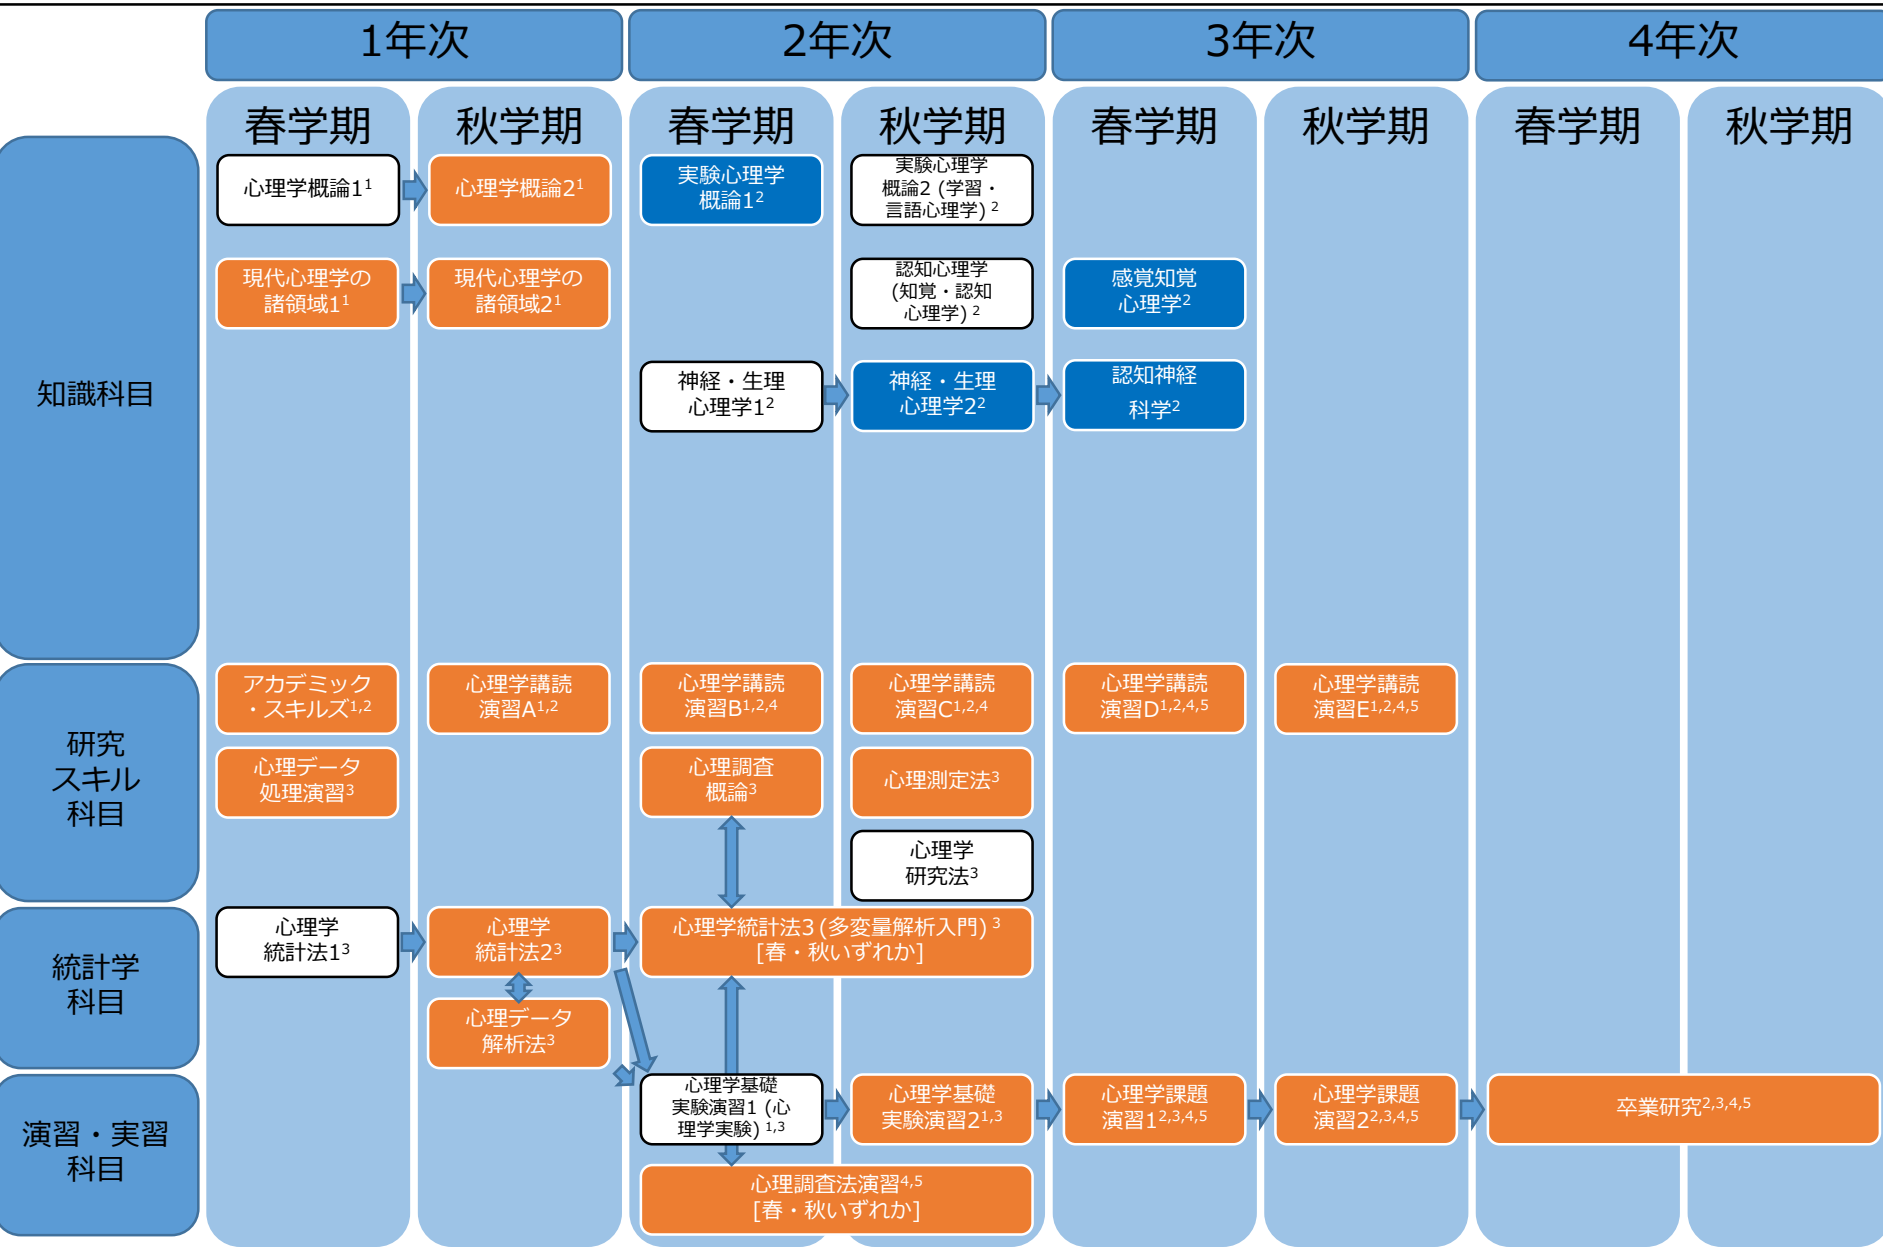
| | 1年次 | | 2年次 | | 3年次 | | 4年次 | |
|---|---|---|---|---|---|---|---|---|
| | 春学期 | 秋学期 | 春学期 | 秋学期 | 春学期 | 秋学期 | 春学期 | 秋学期 |
| 知識科目 | 心理学概論1$^{1}$ | 心理学概論2$^{1}$ | 実験心理学概論1$^{2}$ | 実験心理学概論2（学習・言語心理学）$^{2}$ | | | | |
| | 現代心理学の諸領域1$^{1}$ | 現代心理学の諸領域2$^{1}$ | | 認知心理学（知覚・認知心理学）$^{2}$ | 感覚知覚心理学$^{2}$ | | | |
| | | | 神経・生理心理学1$^{2}$ | 神経・生理心理学2$^{2}$ | 認知神経科学$^{2}$ | | | |
| 研究スキル科目 | アカデミック・スキルズ$^{1,2}$ | 心理学講読演習A$^{1,2}$ | 心理学講読演習B$^{1,2,4}$ | 心理学講読演習C$^{1,2,4}$ | 心理学講読演習D$^{1,2,4,5}$ | 心理学講読演習E$^{1,2,4,5}$ | | |
| | 心理データ処理演習$^{3}$ | | 心理調査概論$^{3}$ | 心理測定法$^{3}$ | | | | |
| | | | | 心理学研究法$^{3}$ | | | | |
| 統計学科目 | 心理学統計法1$^{3}$ | 心理学統計法2$^{3}$ | 心理学統計法3（多変量解析入門）$^{3}$ [春・秋いずれか] | | | | | |
| | | 心理データ解析法$^{3}$ | | | | | | |
| 演習・実習科目 | | | 心理学基礎実験演習1（心理学実験）$^{1,3}$ | 心理学基礎実験演習2$^{1,3}$ | 心理学課題演習1$^{2,3,4,5}$ | 心理学課題演習2$^{2,3,4,5}$ | 卒業研究$^{2,3,4,5}$ | |
| | | | 心理調査法演習$^{4,5}$ [春・秋いずれか] | | | | | |